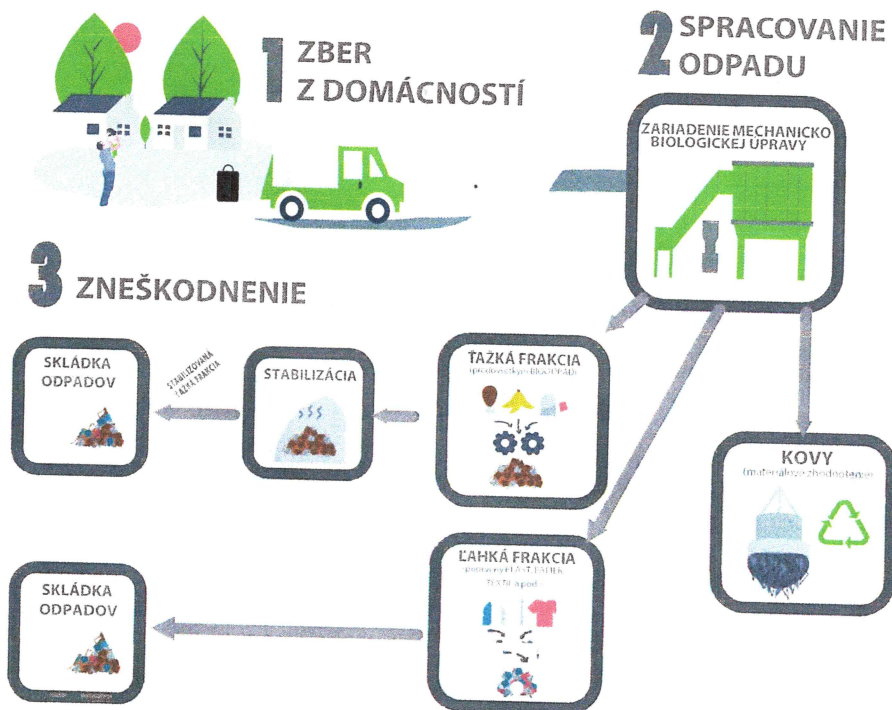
1 ZBER Z DOMÁCNOSTÍ

2 SPRACOVANIE ODPADU

ZARIADENIE MECHANICKO BIOLOGICKEJ ÚPRAVY

3 ZNEŠKODNENIE

SKLÁDKA ODPADOV

STABILIZOVANÁ ŤAŽKÁ FRAKCIA

STABILIZÁCIA

ŤAŽKÁ FRAKCIA
(predovšetkým BIOODPAD)

KOVY
(materiálové zhodnotenie)

ĽAHKÁ FRAKCIA
(predovšetkým PLASTY, PAPIER, TEXTIL a pod.)

SKLÁDKA ODPADOV